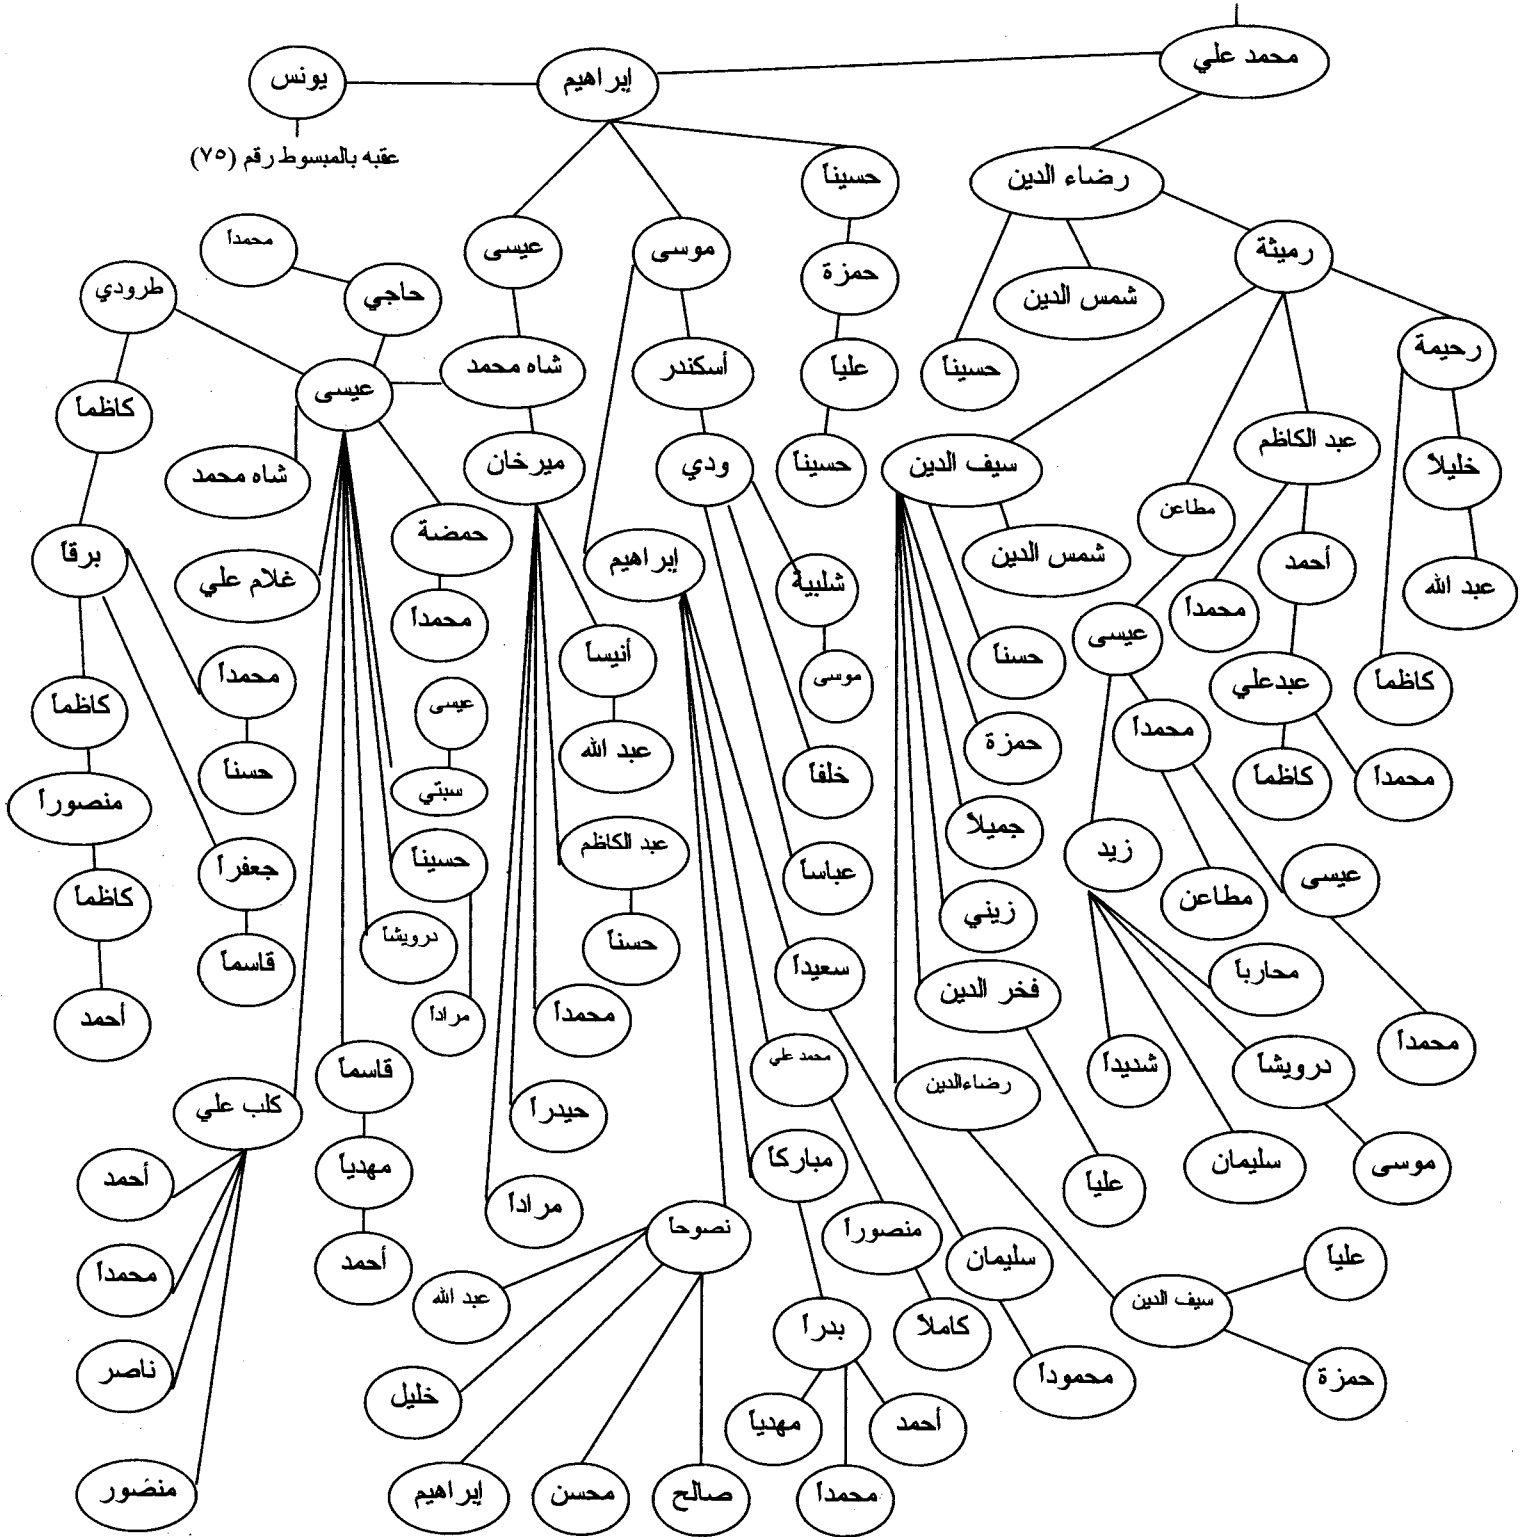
محمد علي
إبراهيم
يونس
عقبه بالمبسوط رقم (٧٥)
رضاء الدين
حسيناً
عيسى
موسى
محمداً
حاجي
طرودي
رميثة
شمس الدين
حمزة
رحيمة
حسيناً
شاه محمد
أسكندر
علياً
عيسى
كاظماً
سيف الدين
عبد الكاظم
خليلاً
ميرخان
ودي
حسيناً
شاه محمد
مطاعن
حمضة
شمس الدين
أحمد
إبراهيم
شلبية
برقاً
غلام علي
عبد الله
محمداً
محمداً
أنيساً
حسناً
عيسى
موسى
كاظماً
محمداً
عبدعلي
عيسى
كاظماً
عبد الله
حمزة
محمداً
حسناً
خلفاً
كاظماً
محمداً
منصوراً
سبتي
عبد الكاظم
جميلاً
حسيناً
جعفراً
عباساً
زيد
عيسى
كاظماً
مطاعن
زيني
درويشاً
حسناً
قاسماً
سعيداً
محارباً
فخر الدين
مراداً
محمداً
أحمد
محمداً
شديداً
محمد علي
درويشاً
قاسماً
رضاءالدين
كلب علي
حيدراً
مهدياً
مباركاً
عليا
سليمان
موسى
أحمد
مراداً
نصوحا
منصوراً
أحمد
علياً
سليمان
سيف الدين
محمداً
عبد الله
كاملاً
بدراً
ناصر
خليل
محموداً
حمزة
مهدياً
أحمد
منصور
إبراهيم
محسن
صالح
محمداً